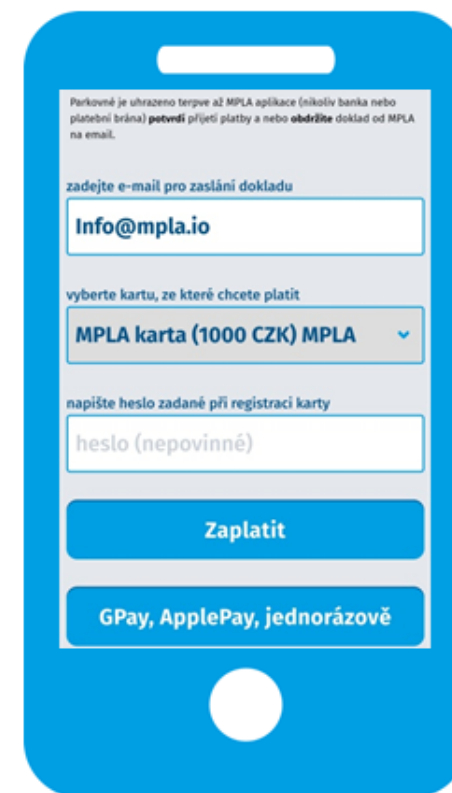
Parkovné je uhrazeno terpve až MPLA aplikace (nikoliv banka nebo platební brána) **potvrdí** přijetí platby a nebo **obdržíte** doklad od MPLA na email.

zadejte e-mail pro zaslání dokladu

Info@mpla.io

vyberte kartu, ze které chcete platit

MPLA karta (1000 CZK) MPLA

napište heslo zadané při registraci karty

heslo (nepovinné)

Zaplatit

GPay, ApplePay, jednorázově